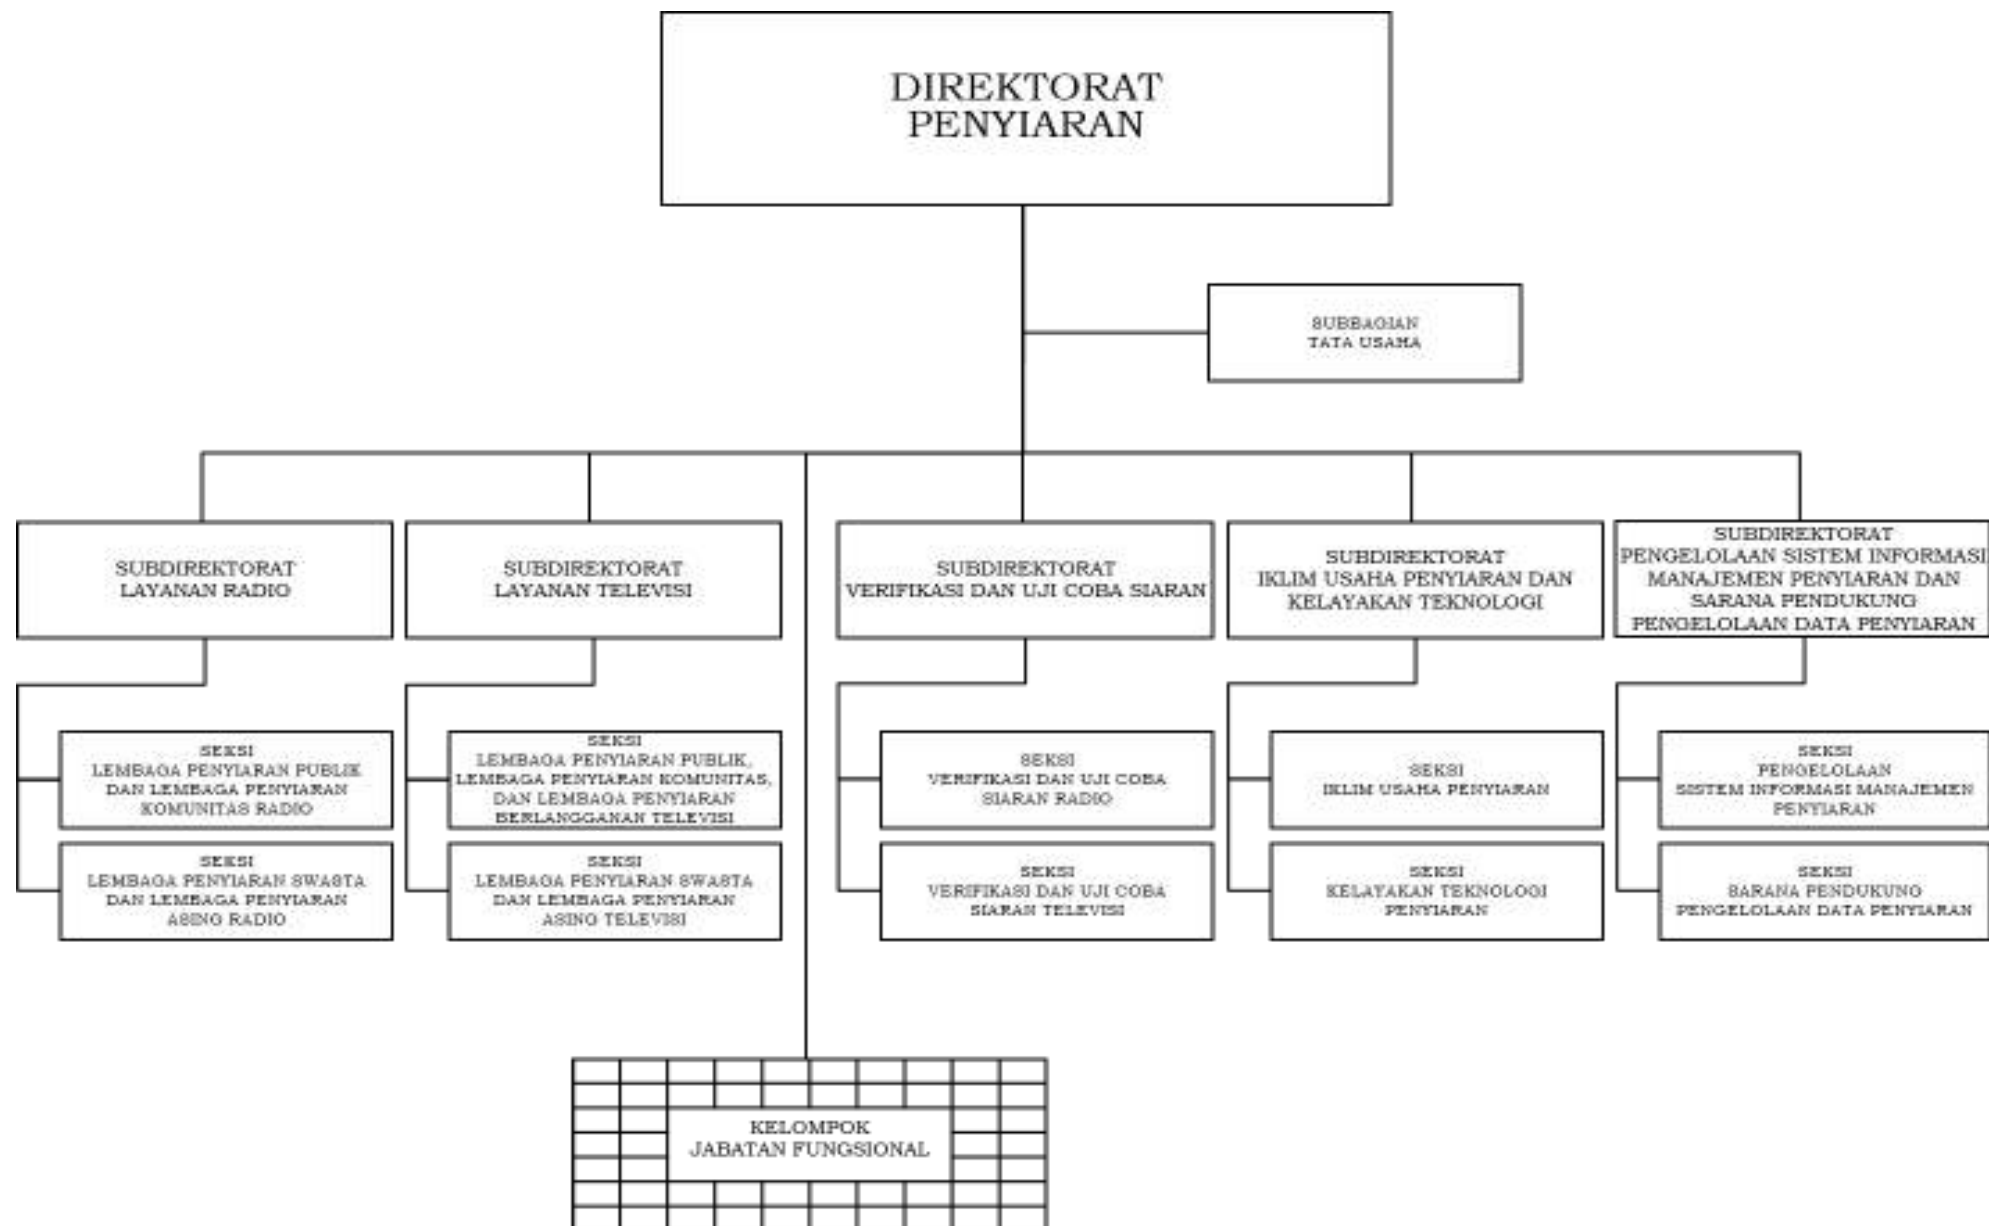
DIREKTORAT PENYIARAN

SUBBAGIAN TATA USAHA

SUBDIREKTORAT LAYANAN RADIO

SEKSI LEMBAGA PENYIARAN PUBLIK DAN LEMBAGA PENYIARAN KOMUNITAS RADIO

SEKSI LEMBAGA PENYIARAN SWASTA DAN LEMBAGA PENYIARAN ASING RADIO

SUBDIREKTORAT LAYANAN TELEVISI

SEKSI LEMBAGA PENYIARAN PUBLIK, LEMBAGA PENYIARAN KOMUNITAS, DAN LEMBAGA PENYIARAN BERLANGGANAN TELEVISI

SEKSI LEMBAGA PENYIARAN SWASTA DAN LEMBAGA PENYIARAN ASING TELEVISI

SUBDIREKTORAT VERIFIKASI DAN UJI COBA SIARAN

SEKSI VERIFIKASI DAN UJI COBA SIARAN RADIO

SEKSI VERIFIKASI DAN UJI COBA SIARAN TELEVISI

SUBDIREKTORAT IKLIM USAHA PENYIARAN DAN KELAYAKAN TEKNOLOGI

SEKSI IKLIM USAHA PENYIARAN

SEKSI KELAYAKAN TEKNOLOGI PENYIARAN

SUBDIREKTORAT PENGELOLAAN SISTEM INFORMASI MANAJEMEN PENYIARAN DAN SARANA PENDUKUNG PENGELOLAAN DATA PENYIARAN

SEKSI PENGELOLAAN SISTEM INFORMASI MANAJEMEN PENYIARAN

SEKSI SARANA PENDUKUNG PENGELOLAAN DATA PENYIARAN

KELOMPOK JABATAN FUNGSIONAL